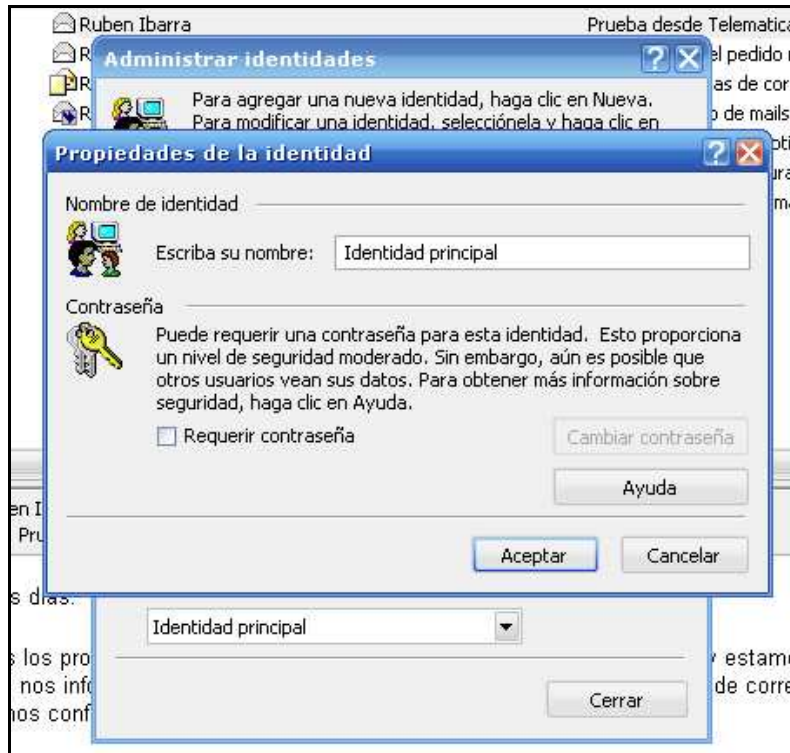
Ruben Ibarra
R
R
R

Prueba desde Telematica
el pedido
as de cor
de mails

Administrar identidades

Para agregar una nueva identidad, haga clic en Nueva.
Para modificar una identidad, selecciónela y haga clic en

Propiedades de la identidad

Nombre de identidad

Escriba su nombre: Identidad principal

Contraseña

Puede requerir una contraseña para esta identidad. Esto proporciona un nivel de seguridad moderado. Sin embargo, aún es posible que otros usuarios vean sus datos. Para obtener más información sobre seguridad, haga clic en Ayuda.

Requerir contraseña

Cambiar contraseña

Ayuda

Aceptar Cancelar

en I
Pru

s días.

Identidad principal

los pro
nos inf
nos conf

estam
de corre

Cerrar